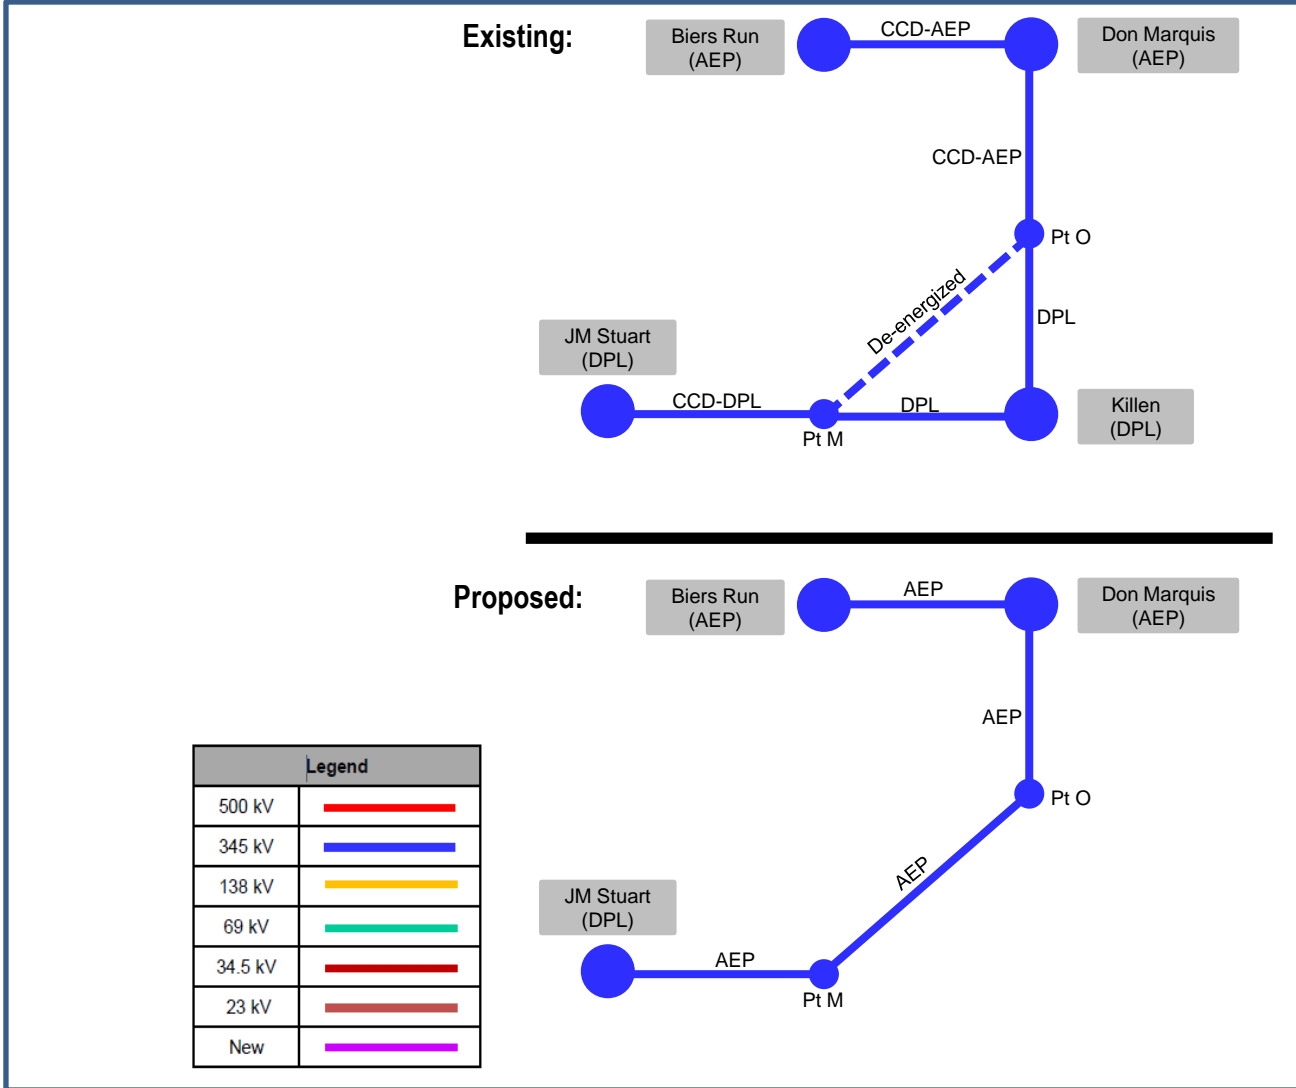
Existing:

Biers Run (AEP)

CCD-AEP

Don Marquis (AEP)

CCD-AEP

Pt O

De-energized

DPL

JM Stuart (DPL)

CCD-DPL

DPL

Killen (DPL)

Pt M

Proposed:

Biers Run (AEP)

AEP

Don Marquis (AEP)

AEP

Pt O

AEP

JM Stuart (DPL)

AEP

Pt M

| Legend | |
|---|---|
| 500 kV | |
| 345 kV | |
| 138 kV | |
| 69 kV | |
| 34.5 kV | |
| 23 kV | |
| New | |